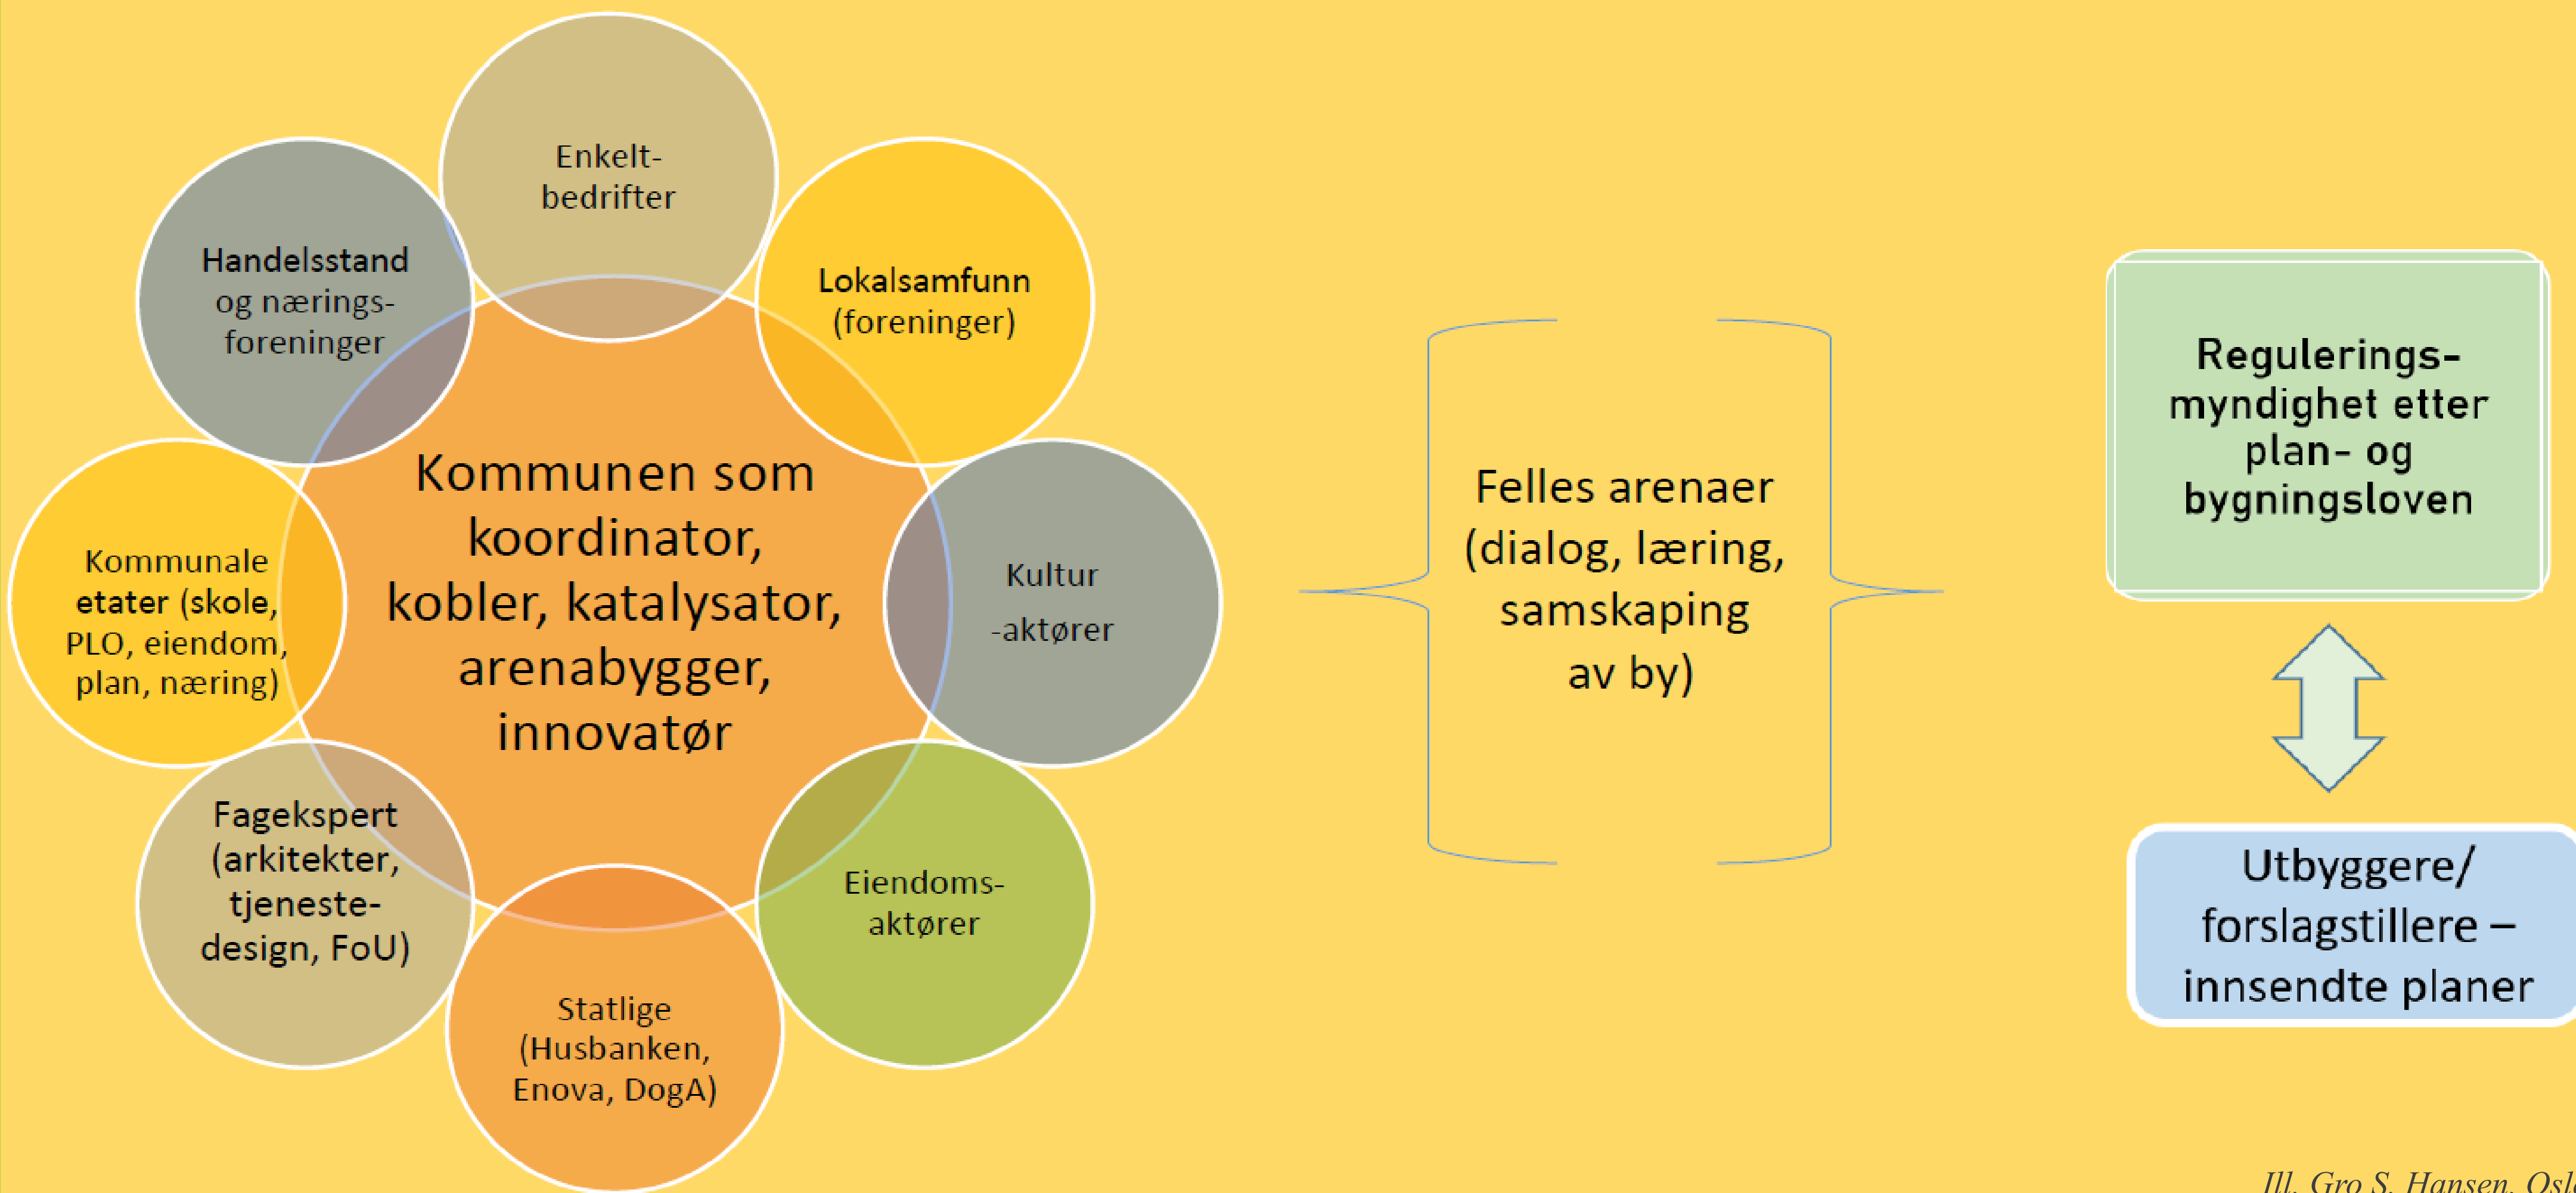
Enkeltbedrifter

Handelsstand og næringsforeninger

Lokalsamfunn (foreninger)

Kommunen som koordinator, kobler, katalysator, arenabygger, innovatør

Kommunale etater (skole, PLO, eiendom, plan, næring)

Kultur -aktører

Fagekspert (arkitekter, tjenestedesign, FoU)

Eiendomsaktører

Statlige (Husbanken, Enova, DogA)

Felles arenaer (dialog, læring, samskaping av by)

Reguleringsmyndighet etter plan- og bygningsloven

Utbyggere/ forslagstillere – innsendte planer

Ill. Gro S. Hansen, Osl